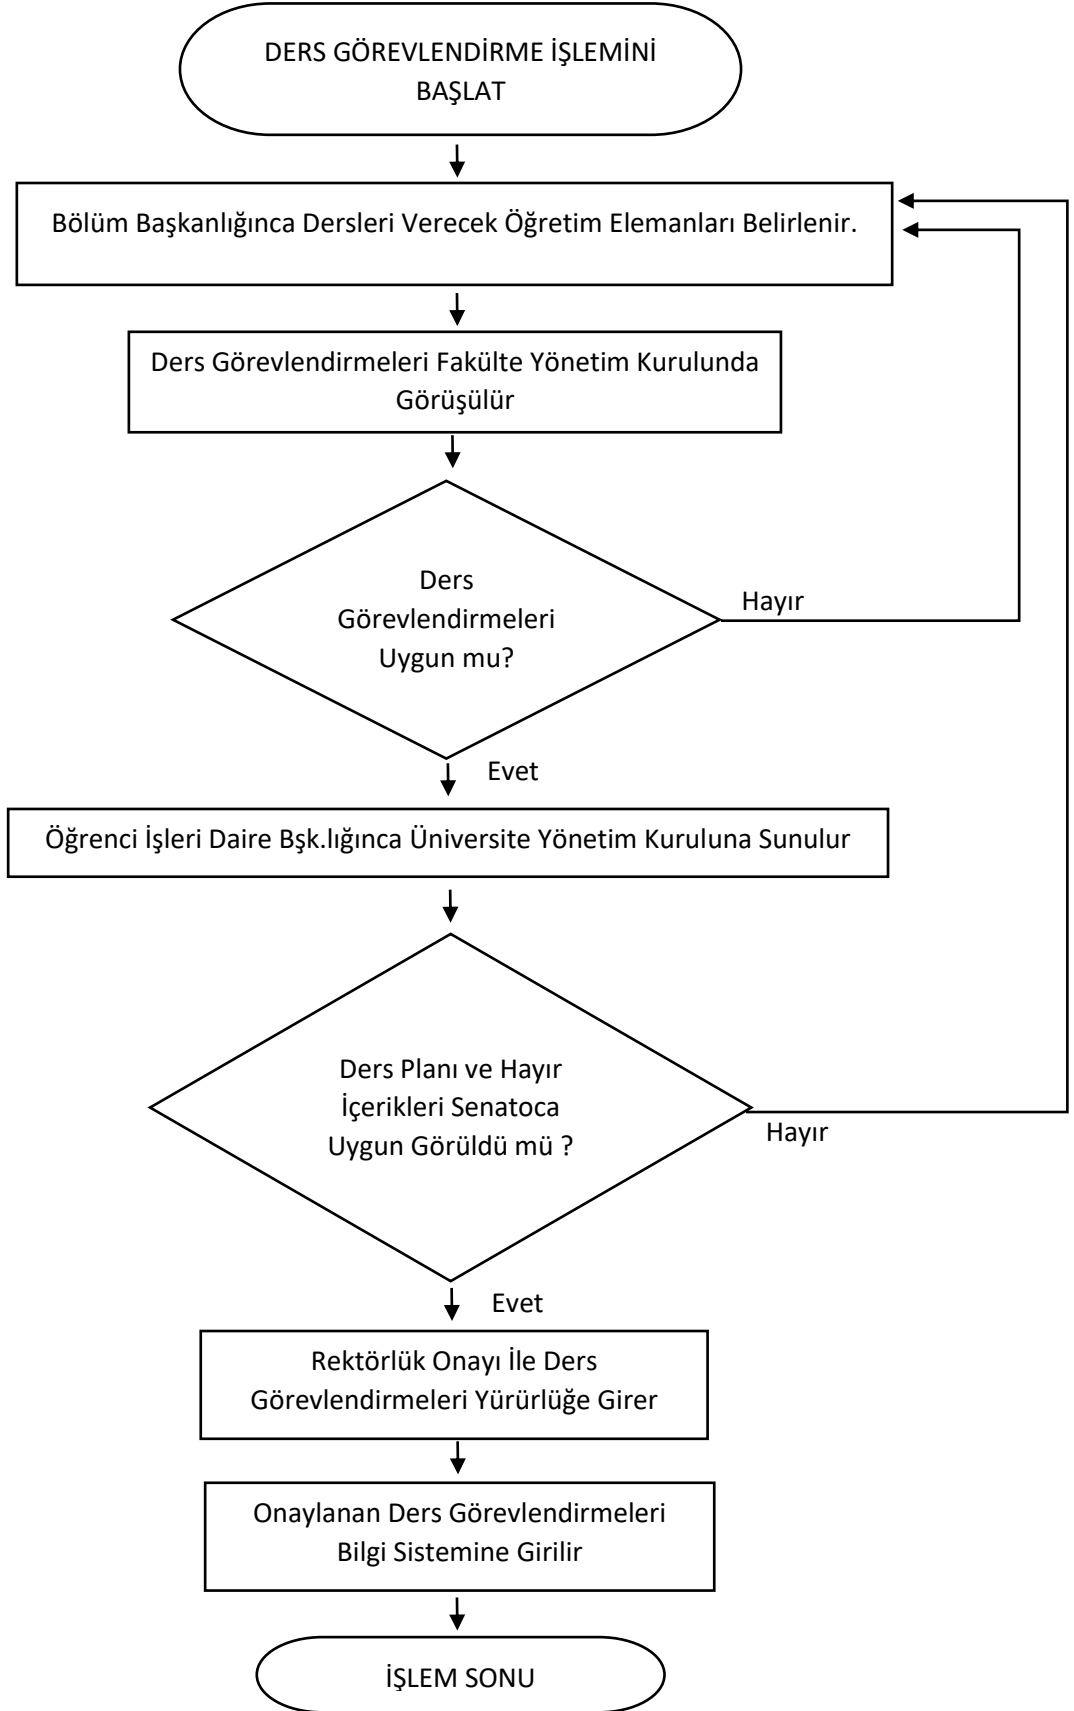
DERS GÖREVLENDİRME İŞLEMİNİ BAŞLAT

Bölüm Başkanlığınca Dersleri Verecek Öğretim Elemanları Belirlenir.

Ders Görevlendirmeleri Fakülte Yönetim Kurulunda Görüşülür

Ders Görevlendirmeleri Uygun mu?

Hayır

Evet

Öğrenci İşleri Daire Bşk.lığınca Üniversite Yönetim Kuruluna Sunulur

Ders Planı ve Hayır İçerikleri Senatoca Uygun Görüldü mü ?

Hayır

Evet

Rektörlük Onayı İle Ders Görevlendirmeleri Yürürlüğe Girer

Onaylanan Ders Görevlendirmeleri Bilgi Sistemine Girilir

İŞLEM SONU